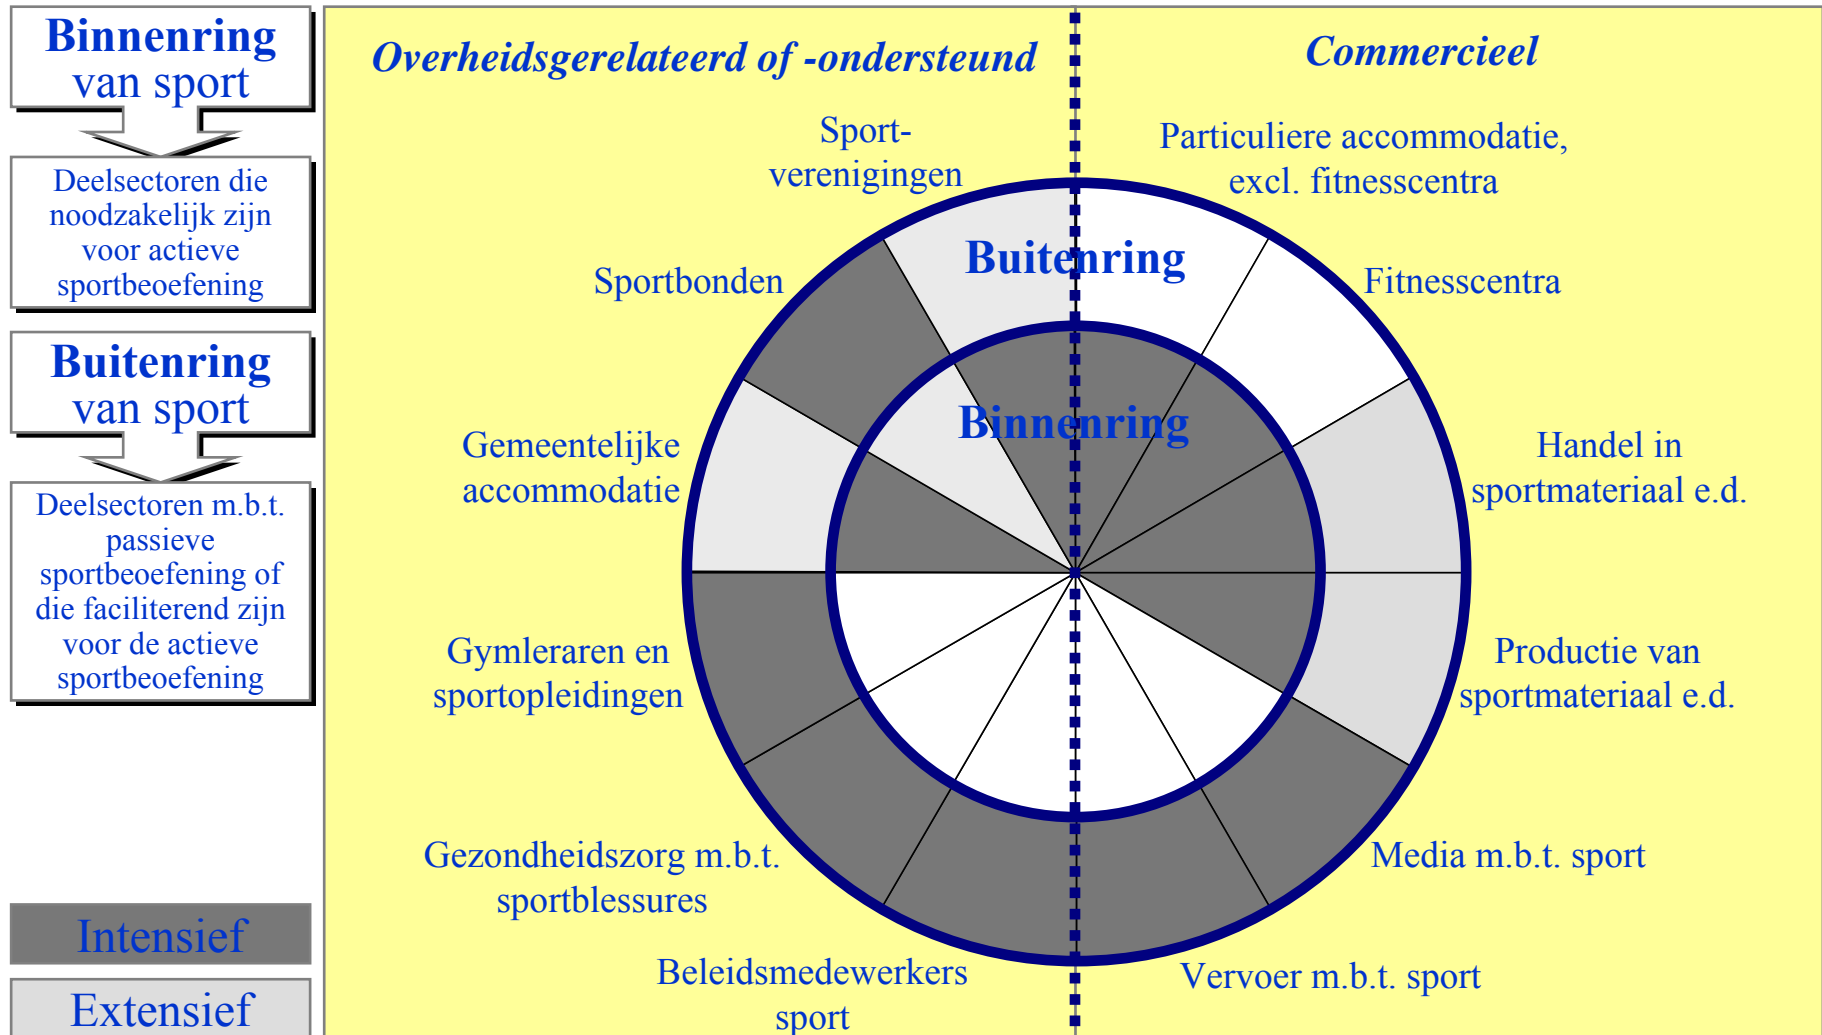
Binnenring van sport

Deelsectoren die noodzakelijk zijn voor actieve sportbeoefening

Buitenring van sport

Deelsectoren m.b.t. passieve sportbeoefening of die faciliterend zijn voor de actieve sportbeoefening

Intensief

Extensief

Overheidsgerelateerd of -ondersteund

Commercieel

Sportverenigingen

Particuliere accommodatie, excl. fitnesscentra

Buitenring

Sportbonden

Fitnesscentra

Binnenring

Gemeentelijke accommodatie

Handel in sportmateriaal e.d.

Gymleraren en sportopleidingen

Productie van sportmateriaal e.d.

Gezondheidszorg m.b.t. sportblessures

Media m.b.t. sport

Beleidsmedewerkers sport

Vervoer m.b.t. sport